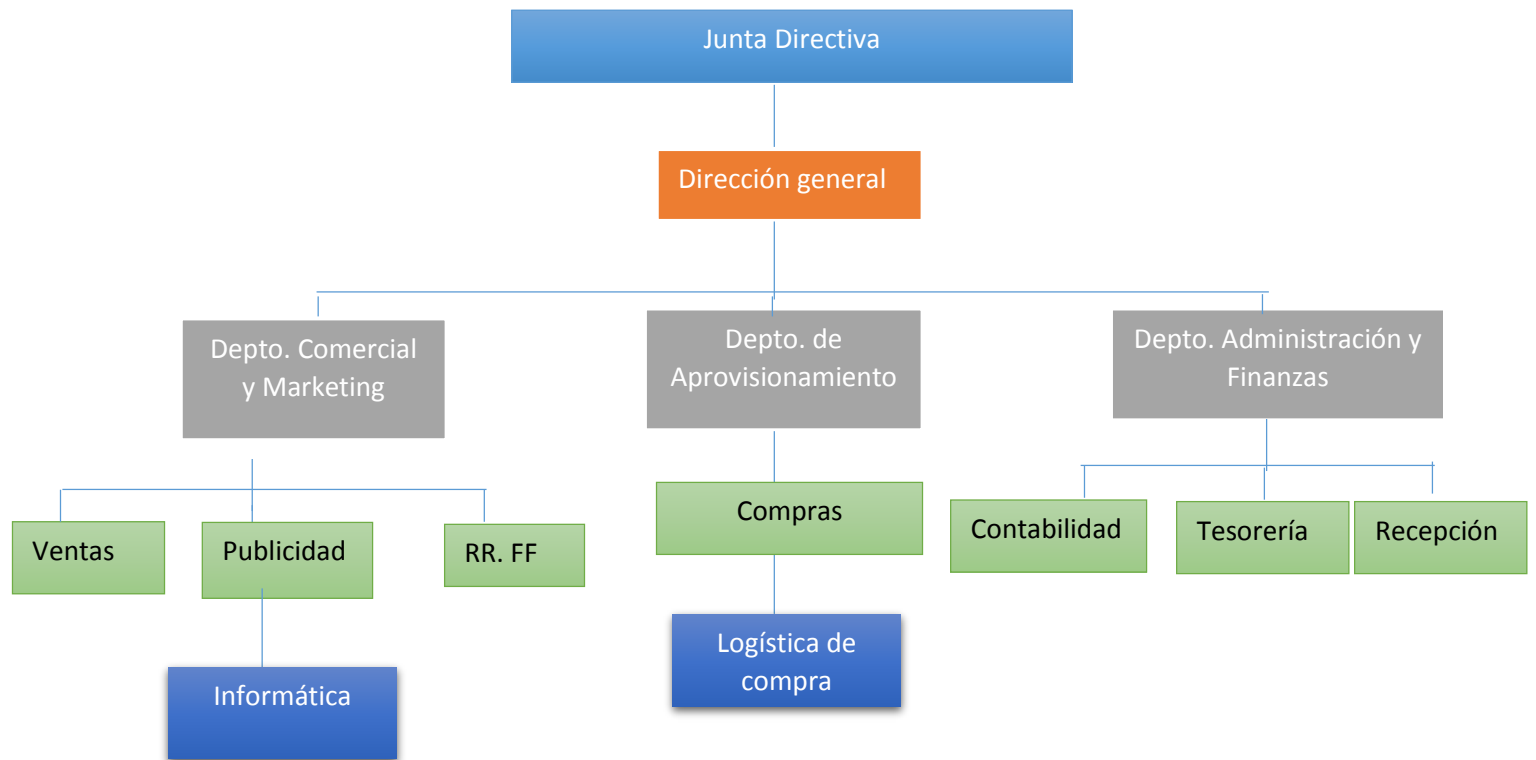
Junta Directiva

Dirección general

Depto. Comercial y Marketing

Depto. de Aprovisionamiento

Depto. Administración y Finanzas

Ventas

Publicidad

RR. FF

Compras

Contabilidad

Tesorería

Recepción

Informática

Logística de compra